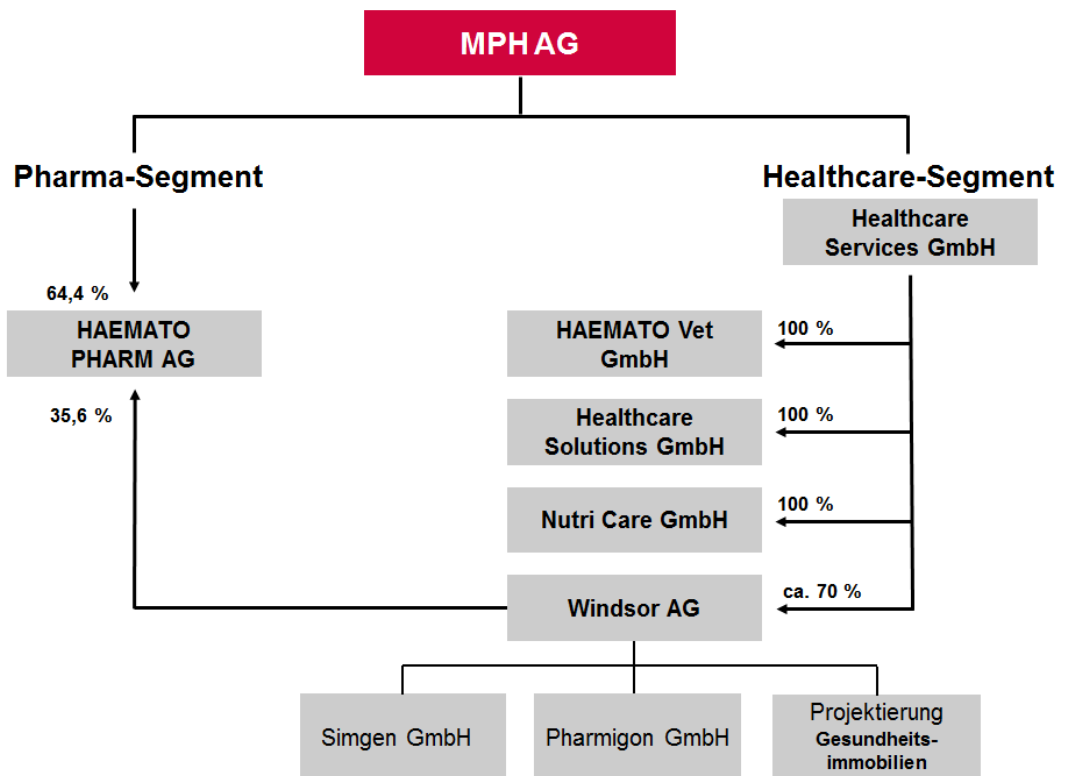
MPH AG

Pharma-Segment

Healthcare-Segment

Healthcare Services GmbH

64,4 %

HAEMATO PHARM AG

35,6 %

100 %

HAEMATO Vet GmbH

100 %

Healthcare Solutions GmbH

100 %

Nutri Care GmbH

ca. 70 %

Windsor AG

Simgen GmbH

Pharmigon GmbH

Projektierung Gesundheitsimmobilien